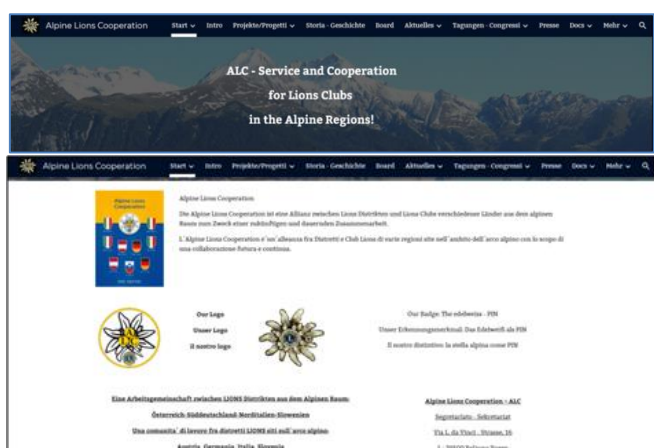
Alpine Lions Cooperation Start Intro Projekte/Progetti Storia - Geschichte Board Aktuelles Tagungen - Congressi Presse Docs Mehr

ALC - Service and Cooperation
for Lions Clubs
in the Alpine Regions!

Alpine Lions Cooperation Start Intro Projekte/Progetti Storia - Geschichte Board Aktuelles Tagungen - Congressi Presse Docs Mehr

Alpine Lions Cooperation

Die Alpine Lions Cooperation ist eine Allianz zwischen Lions Distrikten und Lions Clubs verschiedener Länder aus dem alpinen Raum zum Zweck einer zukünftigen und dauernden Zusammenarbeit.

L´Alpine Lions Cooperation e´un´alleanza fra Distretti e Club Lions di varie regioni site nell´ambito dell´arco alpino con lo scopo di una collaborazione futura e continua.

Our Logo
Unser Logo
Il nostro logo

Our Badge: The edelweiss - PIN
Unser Erkennungsmerkmal: Das Edelweiß als PIN
Il nostro distintivo: la stella alpina come PIN

Eine Arbeitsgemeinschaft zwischen LIONS Distrikten aus dem Alpinen Raum:
Österreich-Süddeutschland-Norditalien-Slowenien
Una comunita´ di lavoro fra distretti LIONS siti sull´arco alpino:
Austria, Germania, Italia, Slovenia

Alpine Lions Cooperation - ALC
Segretariato - Sekretariat
Via L. da Vinci - Strasse, 16
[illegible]